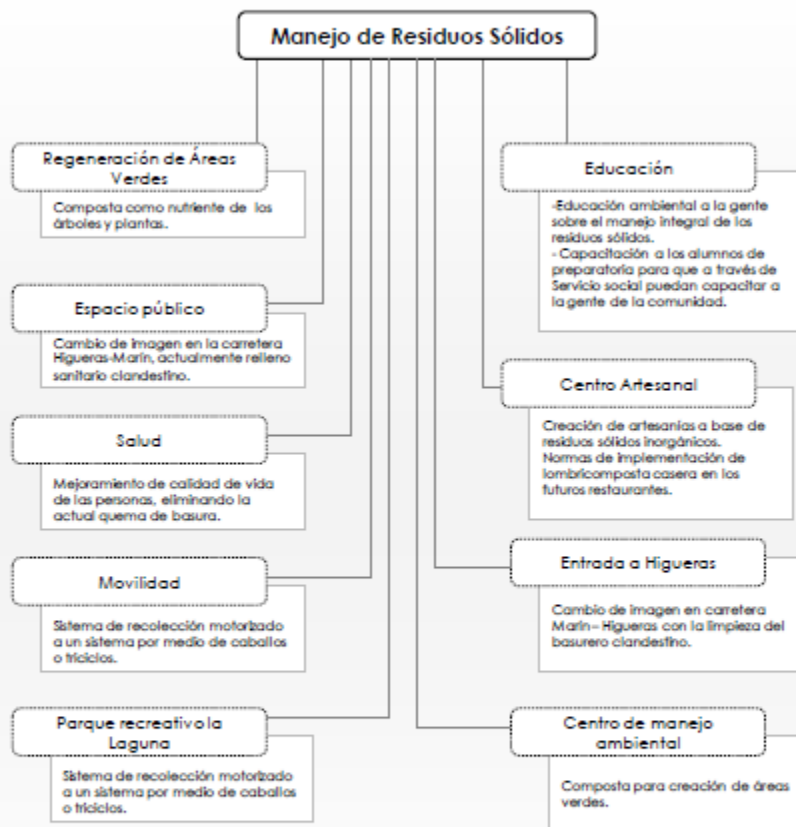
Manejo de Residuos Sólidos

Regeneración de Áreas Verdes

Composta como nutriente de los árboles y plantas.

Espacio público

Cambio de imagen en la carretera Higueras-Marín, actualmente relleno sanitario clandestino.

Salud

Mejoramiento de calidad de vida de las personas, eliminando la actual quema de basura.

Movilidad

Sistema de recolección motorizado a un sistema por medio de caballos o triciclos.

Parque recreativo la Laguna

Sistema de recolección motorizado a un sistema por medio de caballos o triciclos.

Educación

-Educación ambiental a la gente sobre el manejo integral de los residuos sólidos.
- Capacitación a los alumnos de preparatoria para que a través de Servicio social puedan capacitar a la gente de la comunidad.

Centro Artesanal

Creación de artesanías a base de residuos sólidos inorgánicos. Normas de implementación de lombricomposta casera en los futuros restaurantes.

Entrada a Higueras

Cambio de imagen en carretera Marín– Higueras con la limpieza del basurero clandestino.

Centro de manejo ambiental

Composta para creación de áreas verdes.